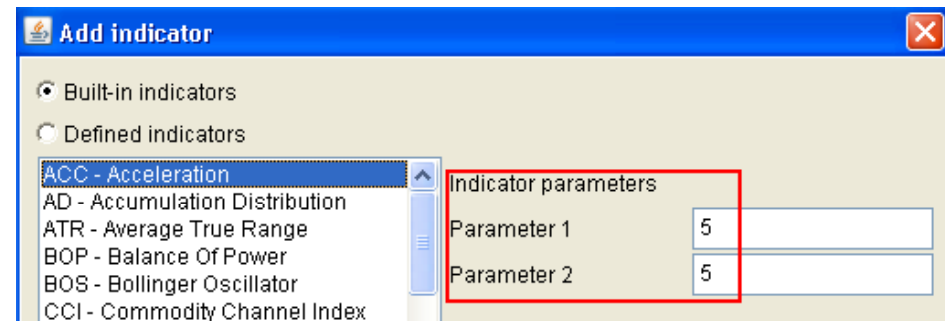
Add indicator

Built-in indicators

Defined indicators

ACC - Acceleration
AD - Accumulation Distribution
ATR - Average True Range
BOP - Balance Of Power
BOS - Bollinger Oscillator
CCI - Commodity Channel Index

Indicator parameters

| Parameter 1 | 5 |
|---|---|
| Parameter 2 | 5 |